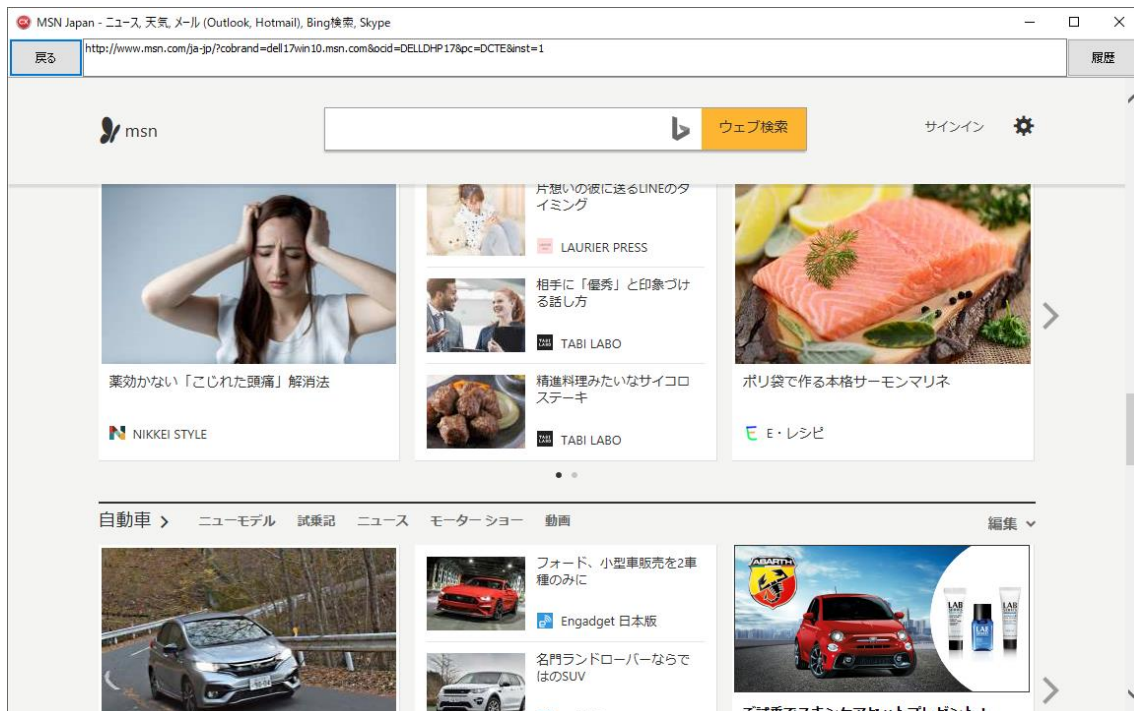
MSN Japan - ニュース, 天気, メール (Outlook, Hotmail), Bing検索, Skype

戻る http://www.msn.com/ja-jp/?cobrand=dell17win10.msn.com&ocid=DELLDHP17&pc=DCTE&inst=1 履歴

msn

ウェブ検索

サインイン

片想いの彼に送るLINEのタイミング

LAURIER PRESS

相手に「優秀」と印象づける話し方

TABI LABO

精進料理みたいなサイコロステーキ

TABI LABO

薬効かない「こじれた頭痛」解消法

NIKKEI STYLE

ポリ袋で作る本格サーモンマリネ

E・レシピ

自動車 > ニューモデル 試乗記 ニュース モーターショー 動画

編集

フォード、小型車販売を2車種のみに

Engadget 日本版

名門ランドローバーならではのSUV

ABARTH

LAB

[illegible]